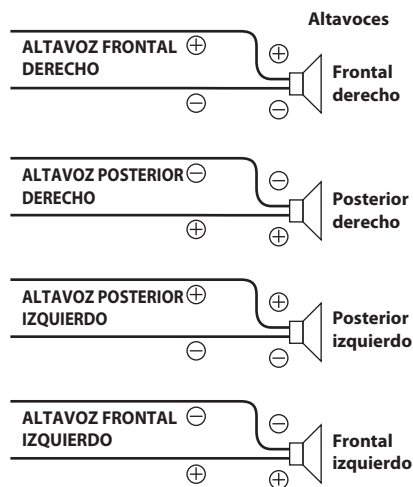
Altavoces

ALTAVOZ FRONTAL ⊕ DERECHO
⊕
⊖
⊖
Frontal derecho

ALTAVOZ POSTERIOR ⊖ DERECHO
⊖
⊕
⊕
Posterior derecho

ALTAVOZ POSTERIOR ⊕ IZQUIERDO
⊕
⊖
⊖
Posterior izquierdo

ALTAVOZ FRONTAL ⊖ IZQUIERDO
⊖
⊕
⊕
Frontal izquierdo